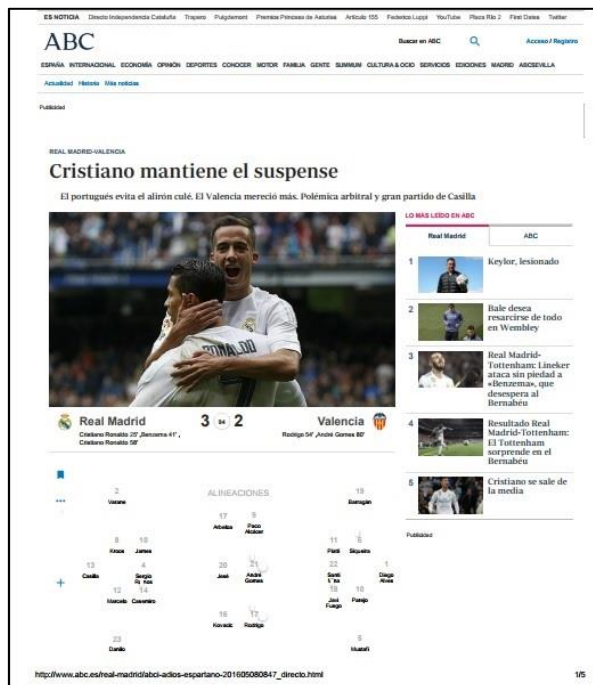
ES NOTICIA Directo Independencia Cataluña Trapero Puigdemont Premios Princesa de Asturias Artículo 155 Federico Luppi YouTube Plaza Río 2 First Dates Twitter

ABC

Buscar en ABC Acceso / Registro

ESPAÑA INTERNACIONAL ECONOMÍA OPINIÓN DEPORTES CONOCER MOTOR FAMILIA GENTE SUMMUM CULTURA & OCIO SERVICIOS EDICIONES MADRID ABCSEVILLA

Actualidad Historia Más noticias

Publicidad

REAL MADRID-VALENCIA

Cristiano mantiene el suspense

El portugués evita el alirón culé. El Valencia mereció más. Polémica arbitral y gran partido de Casilla

LO MÁS LEÍDO EN ABC

Real Madrid ABC

1 Keylor, lesionado

2 Bale desea resarcirse de todo en Wembley

3 Real Madrid-Tottenham: Lineker ataca sin piedad a «Benzema», que desespera al Bernabéu

4 Resultado Real Madrid-Tottenham: El Tottenham sorprende en el Bernabéu

5 Cristiano se sale de la media

Publicidad

Real Madrid 3 94 2 Valencia

Cristiano Ronaldo 25' ,Benzema 41' , Cristiano Ronaldo 58'

Rodrigo 54' ,André Gomes 80'

ALINEACIONES

2 Varane
17 Arbeloa
9 Paco Alcácer
19 Barragán
8 Kroos
10 James
11 Piatti
6 Siqueira
13 Casilla
4 Sergio Ramos
20 José
21 André Gomes
22 Santi Mina
1 Diego Alves
12 Marcelo
14 Casemiro
18 José Fuego
10 Parejo
16 Kovacic
17 Rodrigo
23 Danilo
5 Mustafi

http://www.abc.es/real-madrid/abci-adios-espartano-201605080847_directo.html

1/5